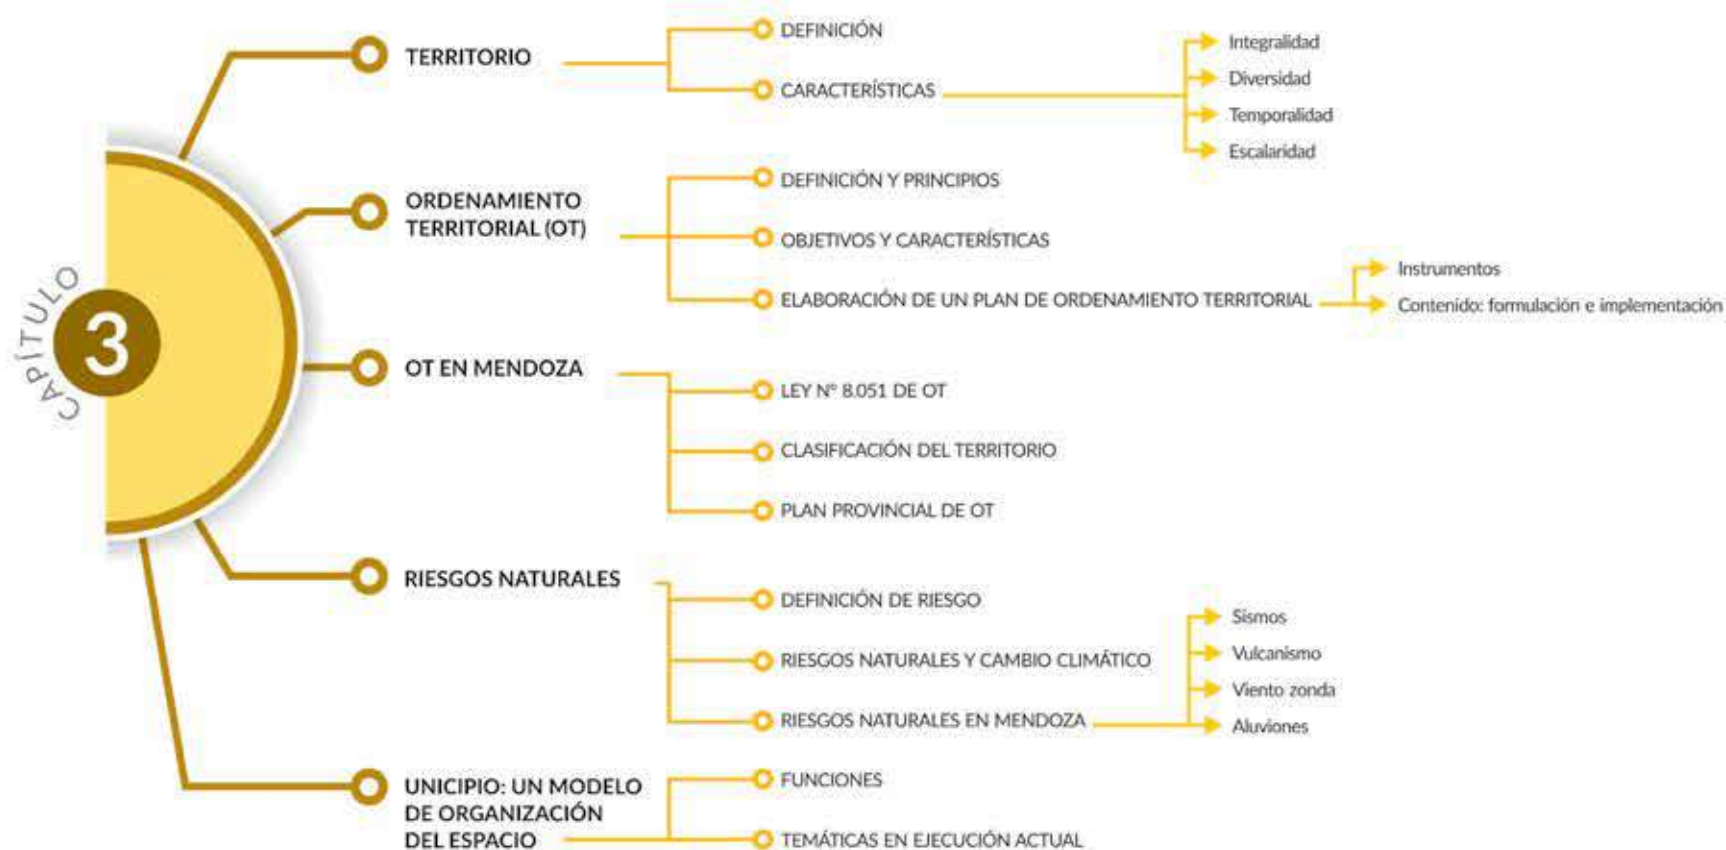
CAPÍTULO 3

TERRITORIO

DEFINICIÓN

CARACTERÍSTICAS

Integralidad

Diversidad

Temporalidad

Escalaridad

ORDENAMIENTO TERRITORIAL (OT)

DEFINICIÓN Y PRINCIPIOS

OBJETIVOS Y CARACTERÍSTICAS

ELABORACIÓN DE UN PLAN DE ORDENAMIENTO TERRITORIAL

Instrumentos

Contenido: formulación e implementación

OT EN MENDOZA

LEY N° 8.051 DE OT

CLASIFICACIÓN DEL TERRITORIO

PLAN PROVINCIAL DE OT

RIESGOS NATURALES

DEFINICIÓN DE RIESGO

RIESGOS NATURALES Y CAMBIO CLIMÁTICO

RIESGOS NATURALES EN MENDOZA

Sismos

Vulcanismo

Viento zonda

Aluviones

UNICIPIO: UN MODELO DE ORGANIZACIÓN DEL ESPACIO

FUNCIONES

TEMÁTICAS EN EJECUCIÓN ACTUAL